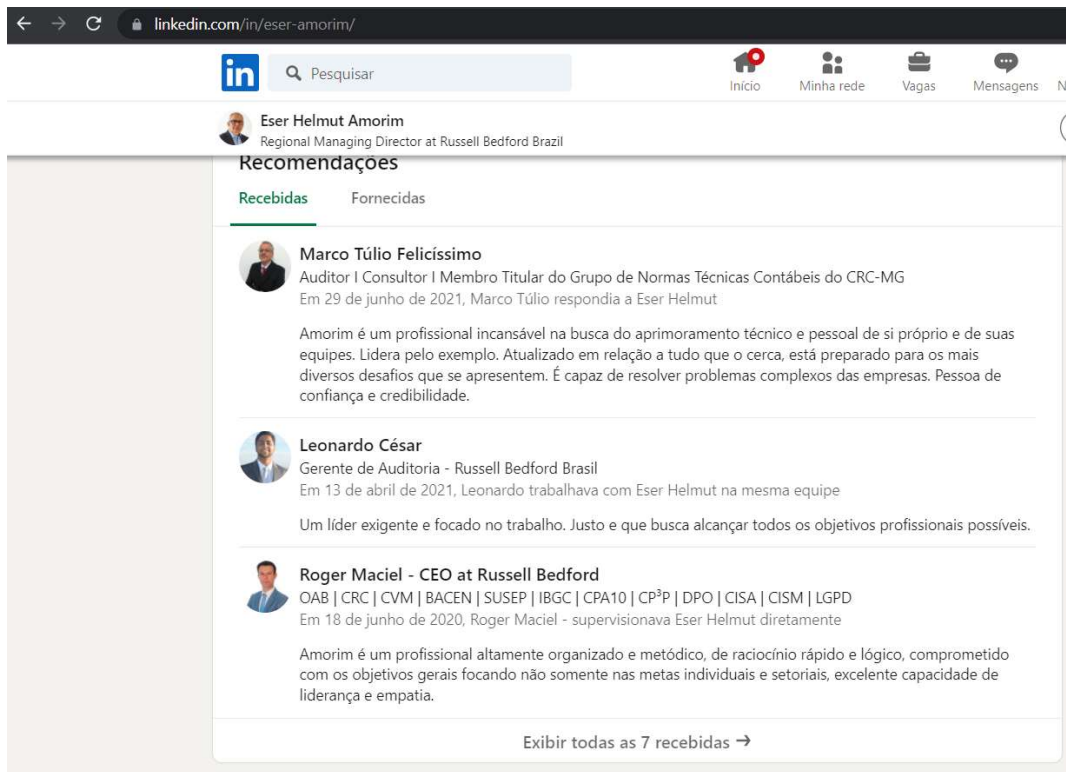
linkedin.com/in/eser-amorim/

in Pesquisar

Início Minha rede Vagas Mensagens N

Eser Helmut Amorim
Regional Managing Director at Russell Bedford Brazil

Recomendações

Recebidas Fornecidas

Marco Túlio Felicíssimo
Auditor I Consultor I Membro Titular do Grupo de Normas Técnicas Contábeis do CRC-MG
Em 29 de junho de 2021, Marco Túlio respondia a Eser Helmut

Amorim é um profissional incansável na busca do aprimoramento técnico e pessoal de si próprio e de suas equipes. Lidera pelo exemplo. Atualizado em relação a tudo que o cerca, está preparado para os mais diversos desafios que se apresentem. É capaz de resolver problemas complexos das empresas. Pessoa de confiança e credibilidade.

Leonardo César
Gerente de Auditoria - Russell Bedford Brasil
Em 13 de abril de 2021, Leonardo trabalhava com Eser Helmut na mesma equipe

Um líder exigente e focado no trabalho. Justo e que busca alcançar todos os objetivos profissionais possíveis.

Roger Maciel - CEO at Russell Bedford
OAB | CRC | CVM | BACEN | SUSEP | IBGC | CPA10 | CP$^3$P | DPO | CISA | CISM | LGPD
Em 18 de junho de 2020, Roger Maciel - supervisionava Eser Helmut diretamente

Amorim é um profissional altamente organizado e metódico, de raciocínio rápido e lógico, comprometido com os objetivos gerais focando não somente nas metas individuais e setoriais, excelente capacidade de liderança e empatia.

Exibir todas as 7 recebidas →